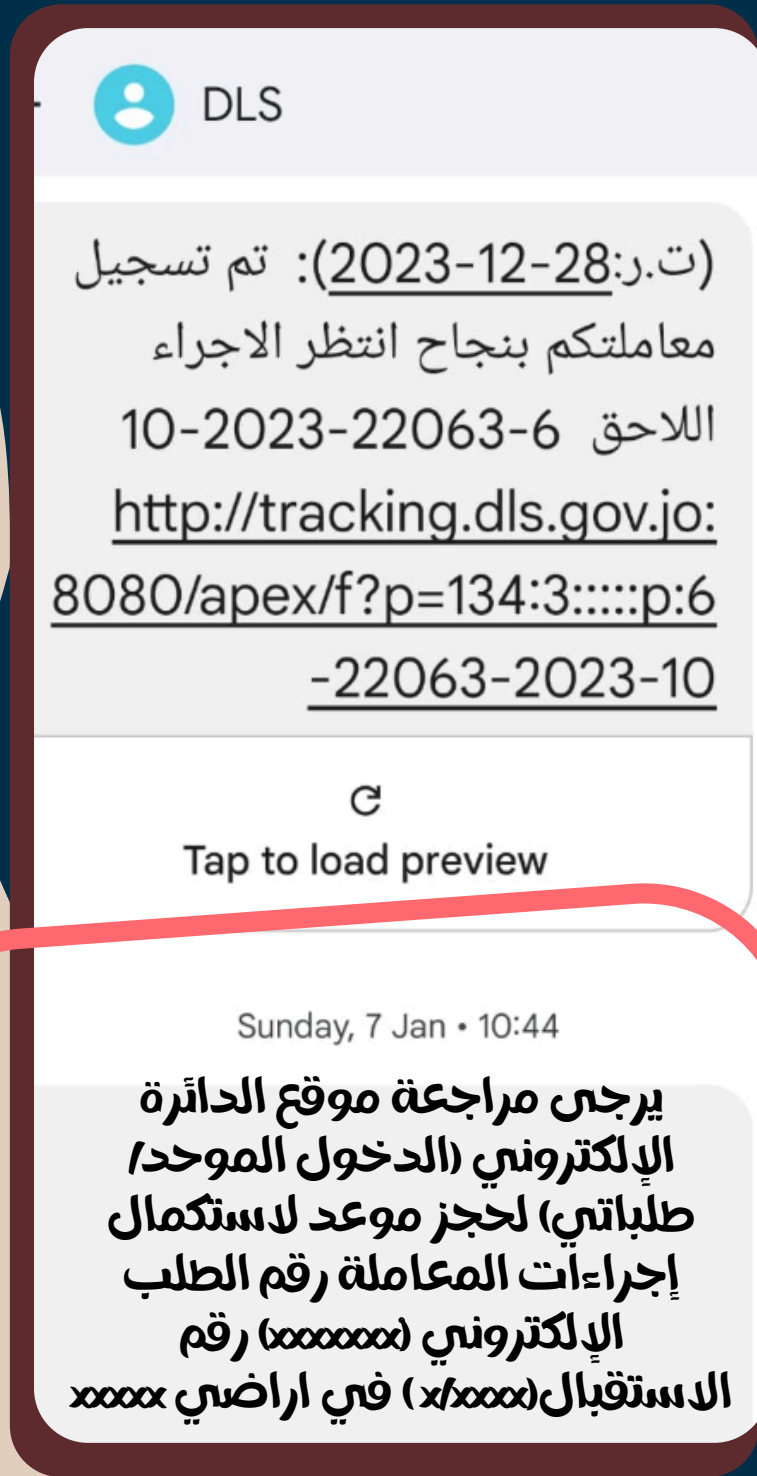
DLS

(ت.ر:2023-12-28): تم تسجيل معاملتكم بنجاح انتظر الاجراء اللاحق 6-22063-2023-10 http://tracking.dls.gov.jo:8080/apex/f?p=134:3:::::p:6-22063-2023-10

Tap to load preview

Sunday, 7 Jan • 10:44

يرجى مراجعة موقع الدائرة الإلكتروني (الدخول الموحد/ طلباتي) لحجز موعد لاستكمال إجراءات المعاملة رقم الطلب الإلكتروني (xxxxxxx) رقم الاستقبال(x/xxxx) في اراضي xxxxx